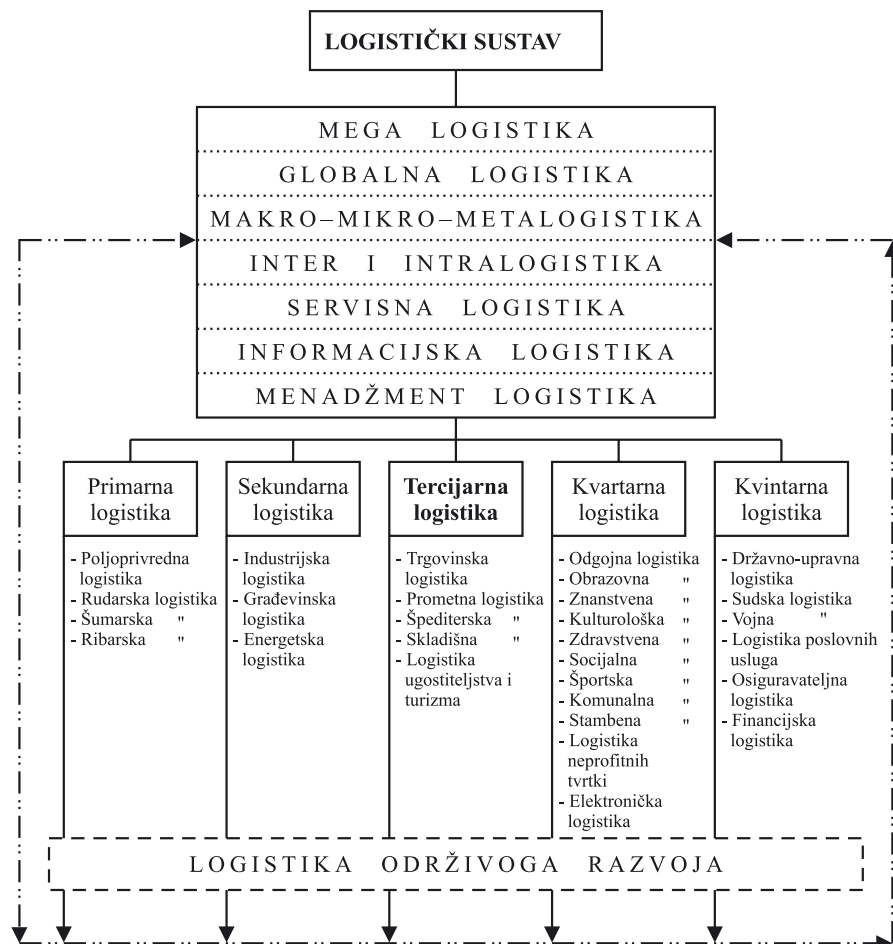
LOGISTIČKI SUSTAV

MEGA LOGISTIKA
GLOBALNA LOGISTIKA
MAKRO–MIKRO–METALOGISTIKA
INTER I INTRALOGISTIKA
SERVISNA LOGISTIKA
INFORMACIJSKA LOGISTIKA
MENADŽMENT LOGISTIKA

Primarna logistika
- Poljoprivredna logistika
- Rudarska logistika
- Šumarska "
- Ribarska "

Sekundarna logistika
- Industrijska logistika
- Građevinska logistika
- Energetska logistika

Tercijarna logistika
- Trgovinska logistika
- Prometna logistika
- Špediterska "
- Skladišna "
- Logistika ugostiteljstva i turizma

Kvartarna logistika
- Odgojna logistika
- Obrazovna "
- Znanstvena "
- Kulturološka "
- Zdravstvena "
- Socijalna "
- Športska "
- Komunalna "
- Stambena "
- Logistika neprofitnih tvrtki
- Elektronička logistika

Kvintarna logistika
- Državno-upravna logistika
- Sudska logistika
- Vojna "
- Logistika poslovnih usluga
- Osiguravateljna logistika
- Financijska logistika

LOGISTIKA ODRŽIVOGA RAZVOJA